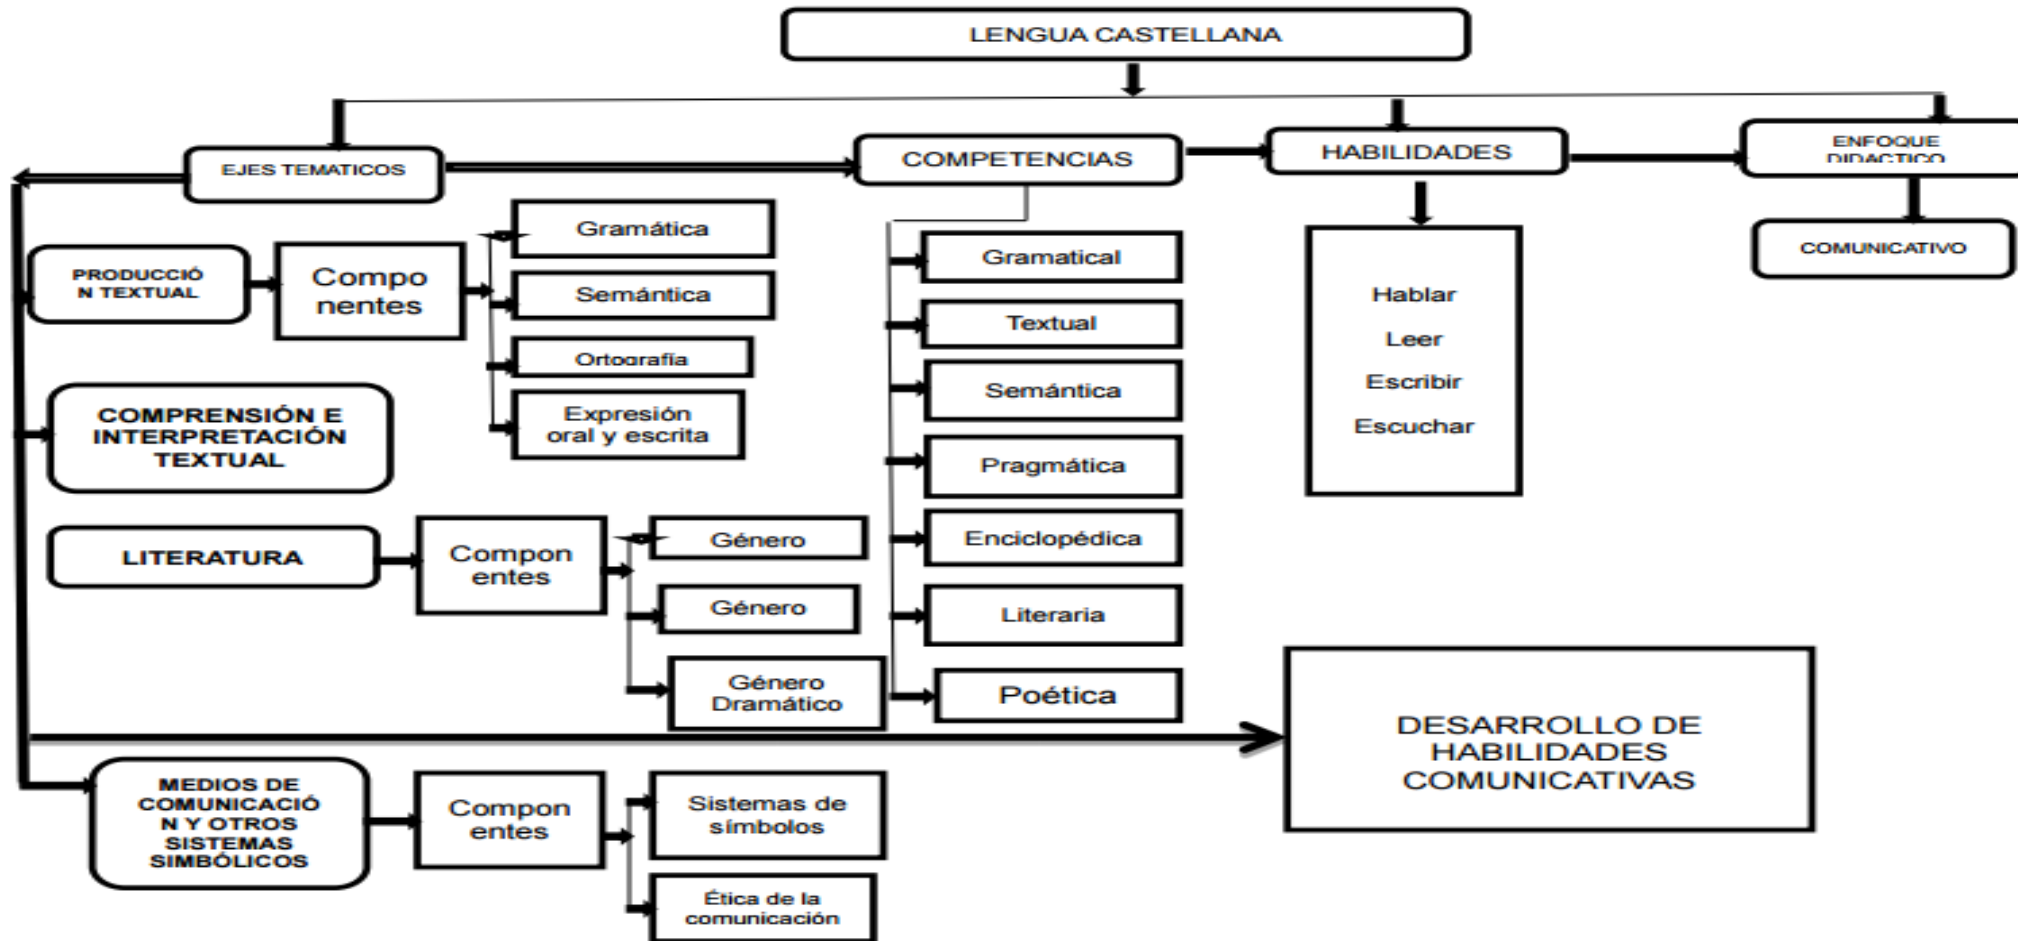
LENGUA CASTELLANA

EJES TEMATICOS

COMPETENCIAS

HABILIDADES

ENFOQUE DIDACTICO

COMUNICATIVO

PRODUCCIÓN TEXTUAL

Componentes

Gramática

Semántica

Ortografía

Expresión oral y escrita

COMPRENSIÓN E INTERPRETACIÓN TEXTUAL

LITERATURA

Componentes

Género

Género

Género Dramático

Gramatical

Textual

Semántica

Pragmática

Enciclopédica

Literaria

Poética

Hablar

Leer

Escribir

Escuchar

DESARROLLO DE HABILIDADES COMUNICATIVAS

MEDIOS DE COMUNICACIÓN Y OTROS SISTEMAS SIMBÓLICOS

Componentes

Sistemas de símbolos

Ética de la comunicación